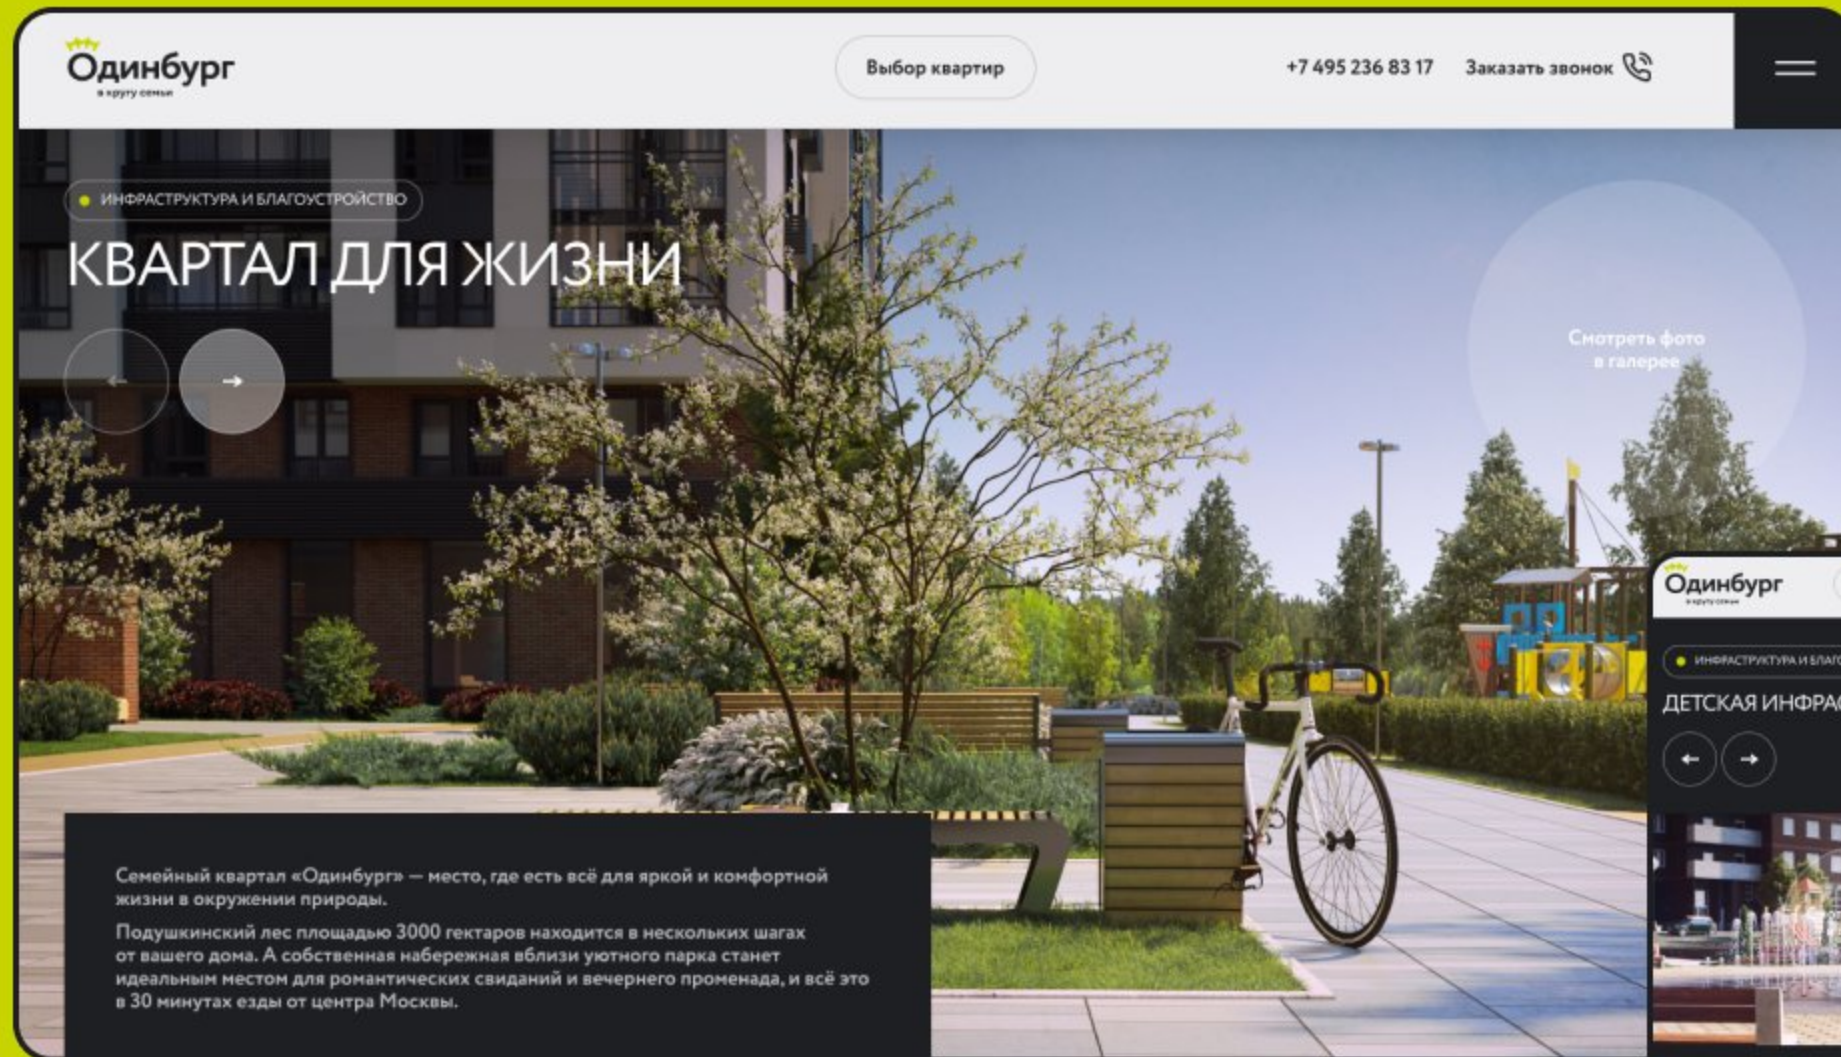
Одинбург
в кругу семьи

Выбор квартир

+7 495 236 83 17

Заказать звонок

ИНФРАСТРУКТУРА И БЛАГОУСТРОЙСТВО

КВАРТАЛ ДЛЯ ЖИЗНИ

←

→

Смотреть фото в галерее

Семейный квартал «Одинбург» — место, где есть всё для яркой и комфортной жизни в окружении природы.

Подушкинский лес площадью 3000 гектаров находится в нескольких шагах от вашего дома. А собственная набережная вблизи уютного парка станет идеальным местом для романтических свиданий и вечернего променада, и всё это в 30 минутах езды от центра Москвы.

Одинбург
в кругу семьи

ИНФРАСТРУКТУРА И БЛАГ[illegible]

ДЕТСКАЯ ИНФРА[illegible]

←

→